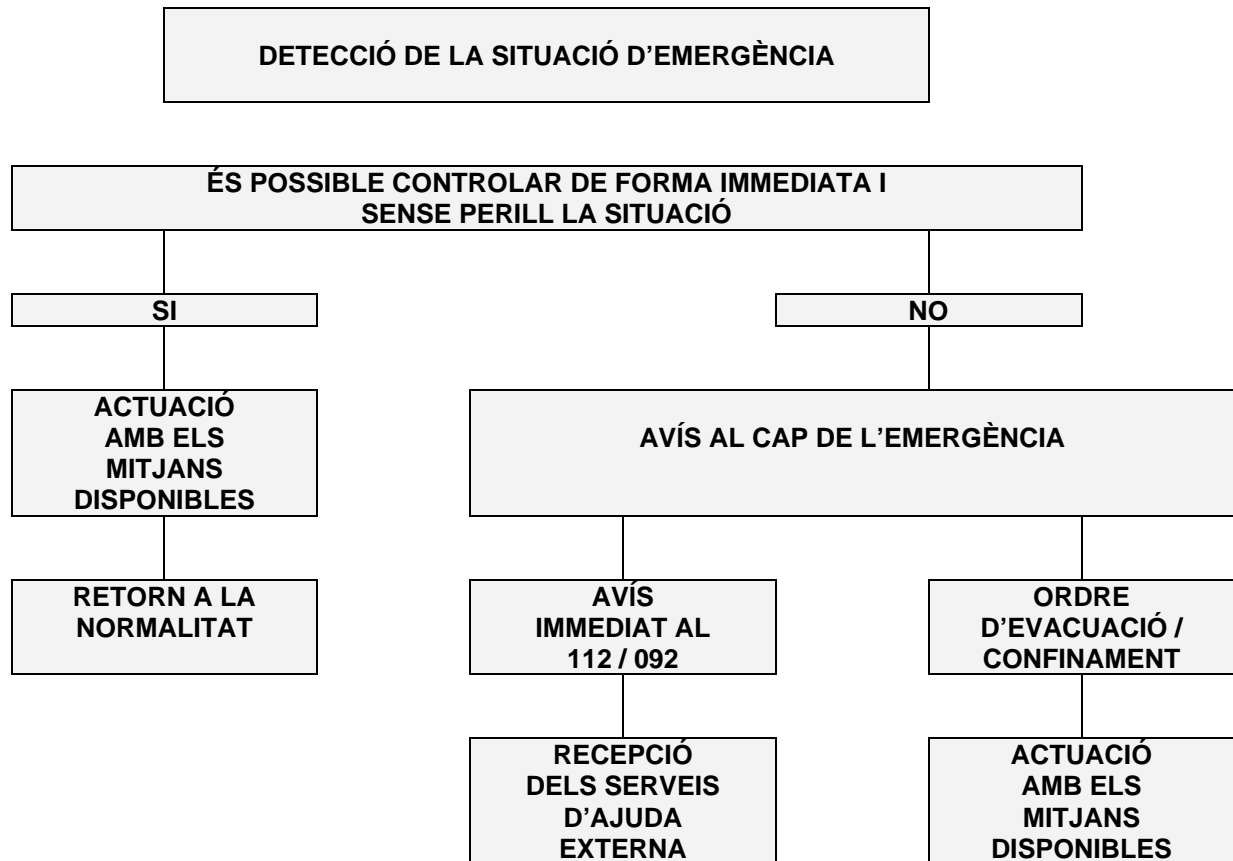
DETECCIÓ DE LA SITUACIÓ D'EMERGÈNCIA

ÉS POSSIBLE CONTROLAR DE FORMA IMMEDIATA I SENSE PERILL LA SITUACIÓ

SI

NO

ACTUACIÓ AMB ELS MITJANS DISPONIBLES

AVÍS AL CAP DE L'EMERGÈNCIA

RETORN A LA NORMALITAT

AVÍS IMMEDIAT AL 112 / 092

ORDRE D'EVACUACIÓ / CONFINAMENT

RECEPCIÓ DELS SERVEIS D'AJUDA EXTERNA

ACTUACIÓ AMB ELS MITJANS DISPONIBLES